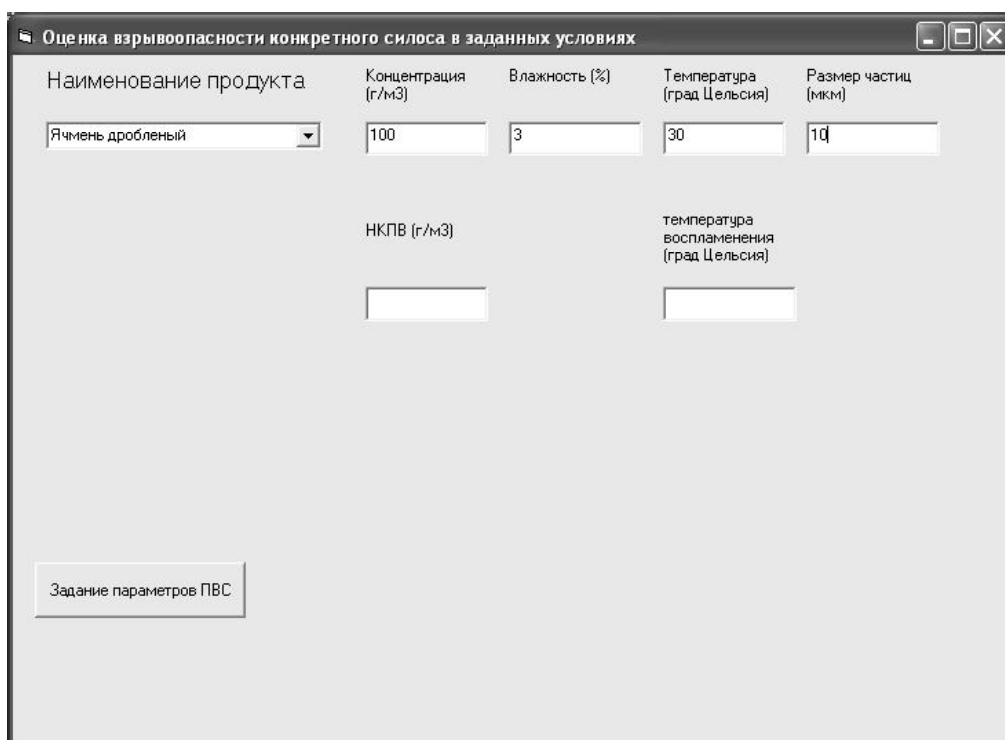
Оценка взрывоопасности конкретного силоса в заданных условиях

Наименование продукта

Концентрация (г/м3)

Влажность (%)

Температура (град Цельсия)

Размер частиц (мкм)

Ячмень дробленый

100

3

30

10

НКПВ (г/м3)

температура воспламенения (град Цельсия)

Задание параметров ПВС